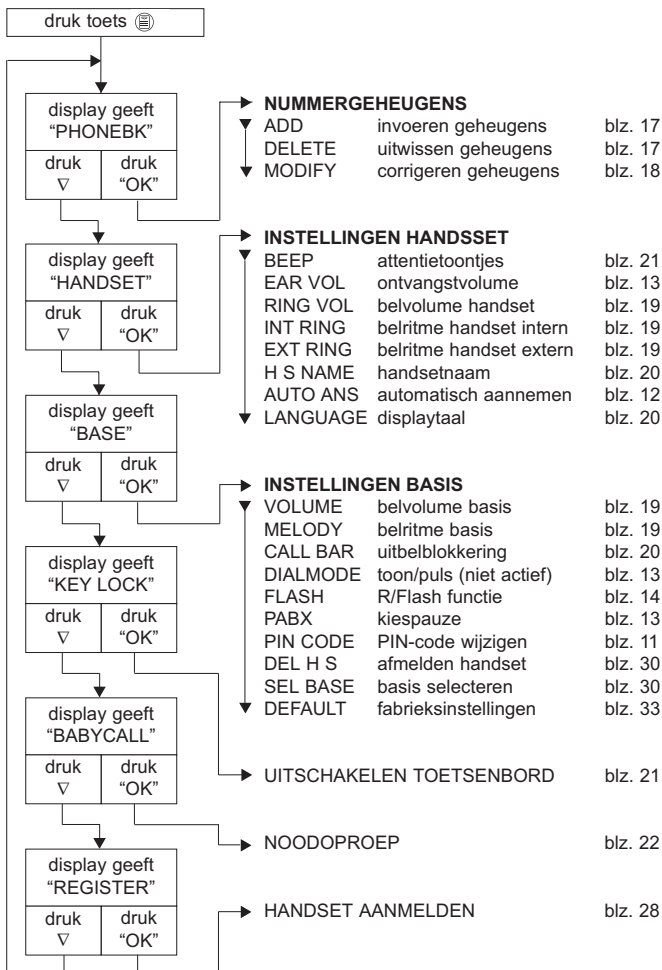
druk toets

display geeft "PHONEBK"

| druk ∇ | druk "OK" |
|---|---|

NUMMERGEHEUGENS

| | | |
|---|---|---|
| ADD | invoeren geheugens | blz. 17 |
| DELETE | uitwissen geheugens | blz. 17 |
| MODIFY | corrigeren geheugens | blz. 18 |

display geeft "HANDSET"

| druk ∇ | druk "OK" |
|---|---|

INSTELLINGEN HANDSSET

| | | |
|---|---|---|
| BEEP | attentietoontjes | blz. 21 |
| EAR VOL | ontvangstvolume | blz. 13 |
| RING VOL | belvolume handset | blz. 19 |
| INT RING | belritme handset intern | blz. 19 |
| EXT RING | belritme handset extern | blz. 19 |
| H S NAME | handsetnaam | blz. 20 |
| AUTO ANS | automatisch aannemen | blz. 12 |
| LANGUAGE | displaytaal | blz. 20 |

display geeft "BASE"

| druk ∇ | druk "OK" |
|---|---|

INSTELLINGEN BASIS

| | | |
|---|---|---|
| VOLUME | belvolume basis | blz. 19 |
| MELODY | belritme basis | blz. 19 |
| CALL BAR | uitbelblokkering | blz. 20 |
| DIALMODE | toon/puls (niet actief) | blz. 13 |
| FLASH | R/Flash functie | blz. 14 |
| PABX | kiespauze | blz. 13 |
| PIN CODE | PIN-code wijzigen | blz. 11 |
| DEL H S | afmelden handset | blz. 30 |
| SEL BASE | basis selecteren | blz. 30 |
| DEFAULT | fabrieksinstellingen | blz. 33 |

display geeft "KEY LOCK"

| druk ∇ | druk "OK" |
|---|---|

UITSCHAKELEN TOETSENBORD blz. 21

display geeft "BABYCALL"

| druk ∇ | druk "OK" |
|---|---|

NOODOPROEP blz. 22

display geeft "REGISTER"

| druk ∇ | druk "OK" |
|---|---|

HANDSET AANMELDEN blz. 28